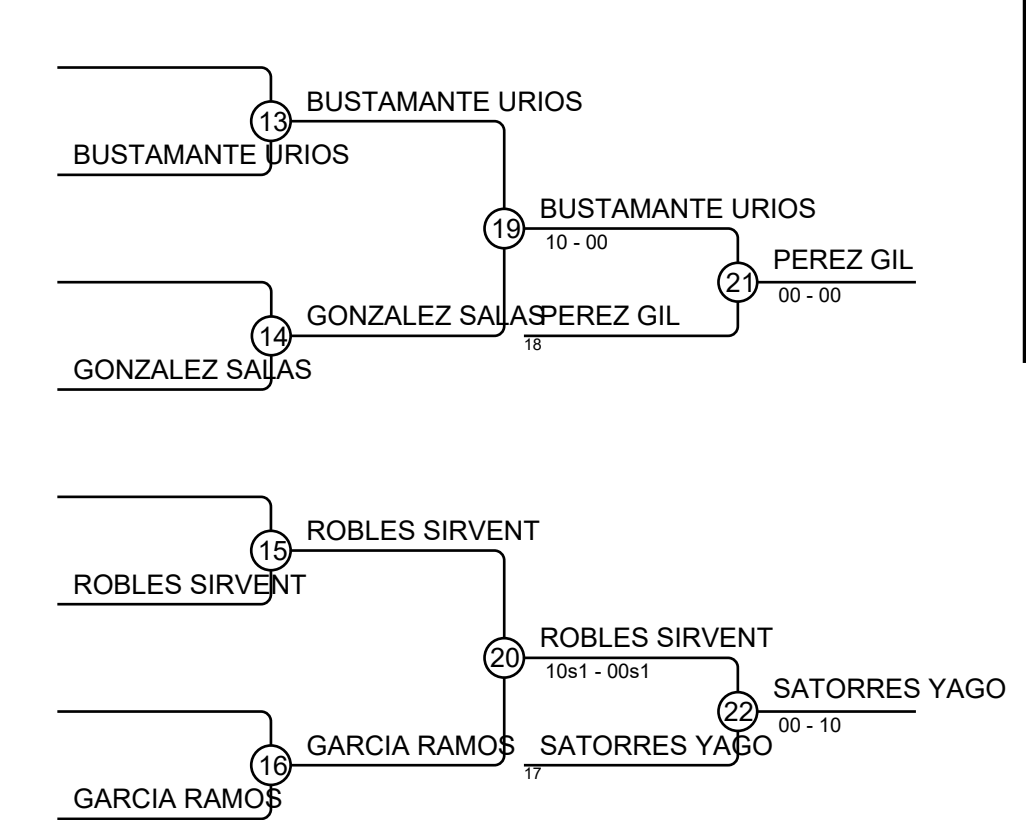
13
BUSTAMANTE URIOS
BUSTAMANTE URIOS
19
BUSTAMANTE URIOS
10 - 00
21
PEREZ GIL
00 - 00
14
GONZALEZ SALAS
PEREZ GIL
18
GONZALEZ SALAS

15
ROBLES SIRVENT
ROBLES SIRVENT
20
ROBLES SIRVENT
10s1 - 00s1
22
SATORRES YAGO
00 - 10
16
GARCIA RAMOS
SATORRES YAGO
17
GARCIA RAMOS